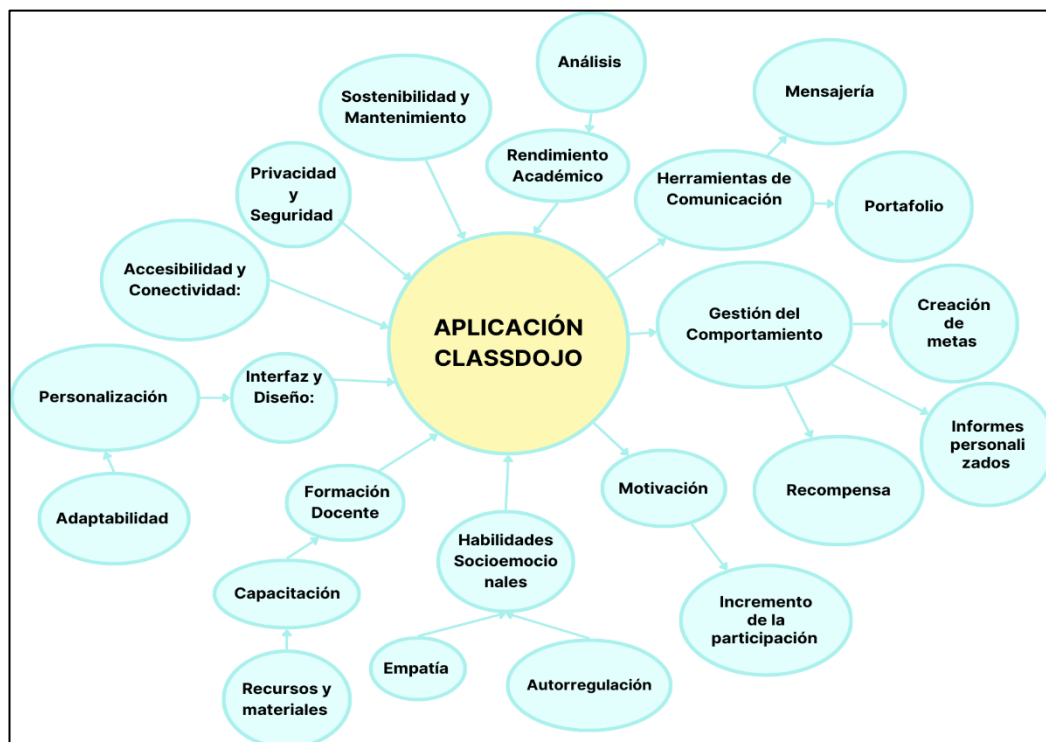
APLICACIÓN CLASSDOJO

Análisis

Rendimiento Académico

Sostenibilidad y Mantenimiento

Privacidad y Seguridad

Accesibilidad y Conectividad:

Personalización

Interfaz y Diseño:

Adaptabilidad

Formación Docente

Capacitación

Recursos y materiales

Habilidades Socioemocionales

Empatía

Autorregulación

Motivación

Incremento de la participación

Mensajería

Herramientas de Comunicación

Portafolio

Gestión del Comportamiento

Creación de metas

Informes personalizados

Recompensa